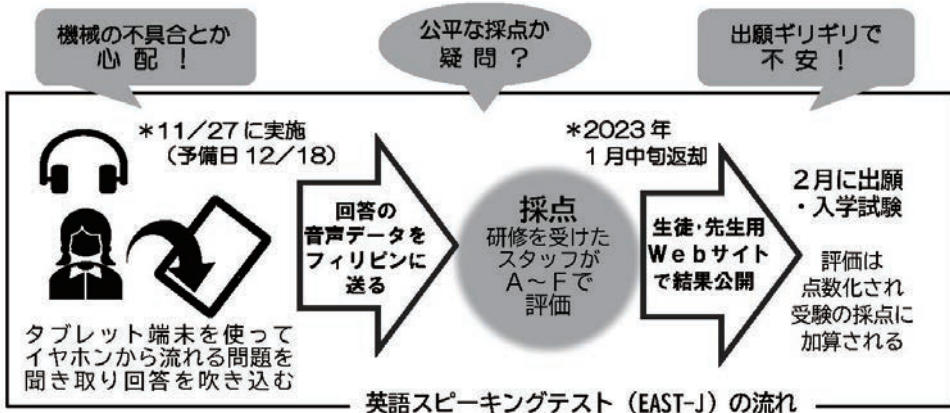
機械の不具合とか心配！

公平な採点か疑問？

出願ギリギリで不安！

＊11/27に実施
（予備日12/18）

タブレット端末を使ってイヤホンから流れる問題を聞き取り回答を吹き込む

回答の音声データをフィリピンに送る

＊2023年
1月中旬返却

採点
研修を受けたスタッフがA～Fで評価

生徒・先生用Webサイトで結果公開

2月に出願
・入学試験

評価は点数化され受験の採点に加算される

英語スピーキングテスト（EAST-J）の流れ